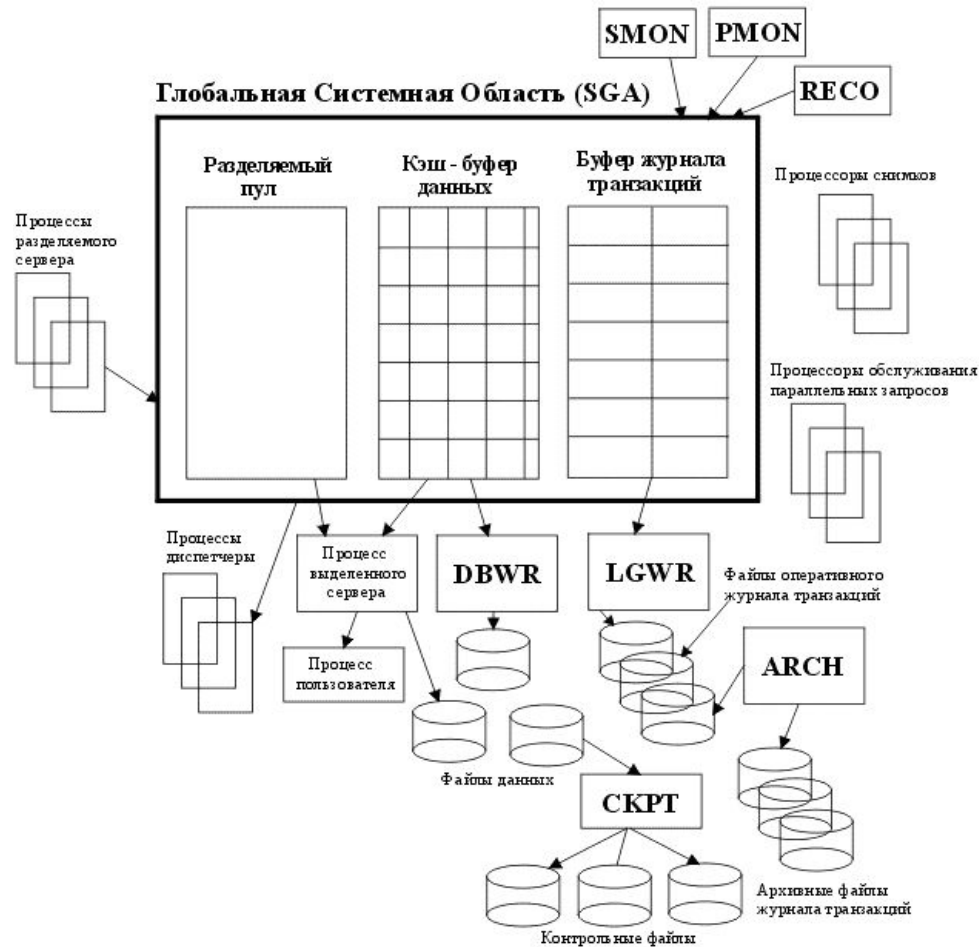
SMON

PMON

RECO

Глобальная Системная Область (SGA)

Разделяемый пул

Кэш - буфер данных

Буфер журнала транзакций

Процессоры снимков

Процессы разделяемого сервера

Процессоры обслуживания параллельных запросов

Процессы диспетчеры

Процесс выделенного сервера

DBWR

LGWR

Файлы оперативного журнала транзакций

Процесс пользователя

ARCH

Файлы данных

CKPT

Архивные файлы журнала транзакций

Контрольные файлы